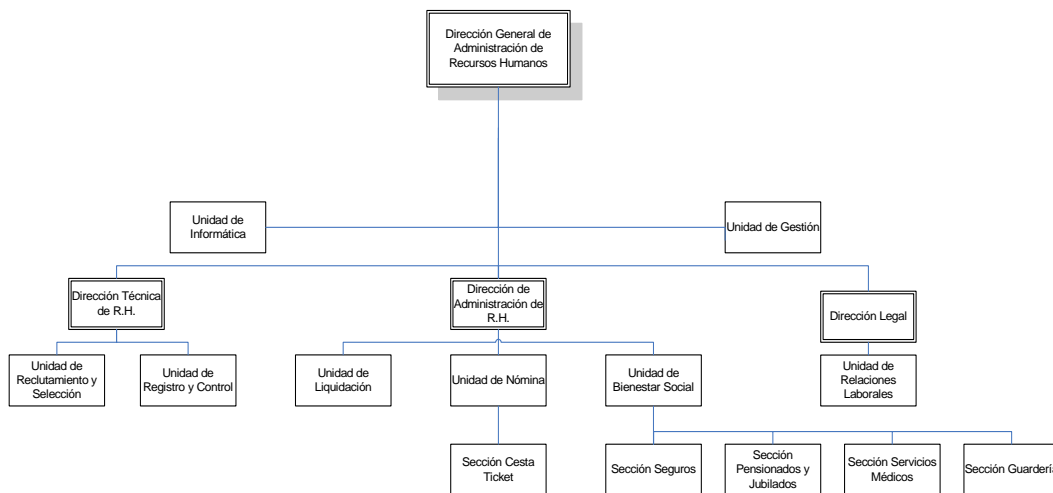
Dirección General de Administración de Recursos Humanos

Unidad de Informática

Unidad de Gestión

Dirección Técnica de R.H.

Dirección de Administración de R.H.

Dirección Legal

Unidad de Reclutamiento y Selección

Unidad de Registro y Control

Unidad de Liquidación

Unidad de Nómina

Unidad de Bienestar Social

Unidad de Relaciones Laborales

Sección Cesta Ticket

Sección Seguros

Sección Pensionados y Jubilados

Sección Servicios Médicos

Sección Guarderí